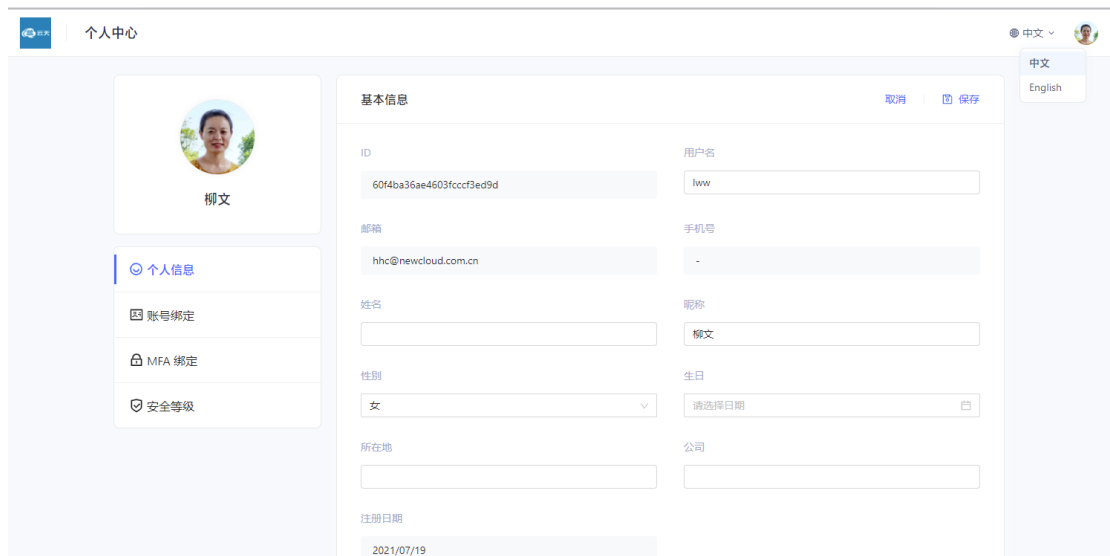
个人中心

中文

中文
English

柳文

个人信息
账号绑定
MFA 绑定
安全等级

基本信息
取消
保存

ID
60f4ba36ae4603fcccf3ed9d

用户名
lww

邮箱
hhc@newcloud.com.cn

手机号
-

姓名

昵称
柳文

性别
女

生日
请选择日期

所在地

公司

注册日期
2021/07/19